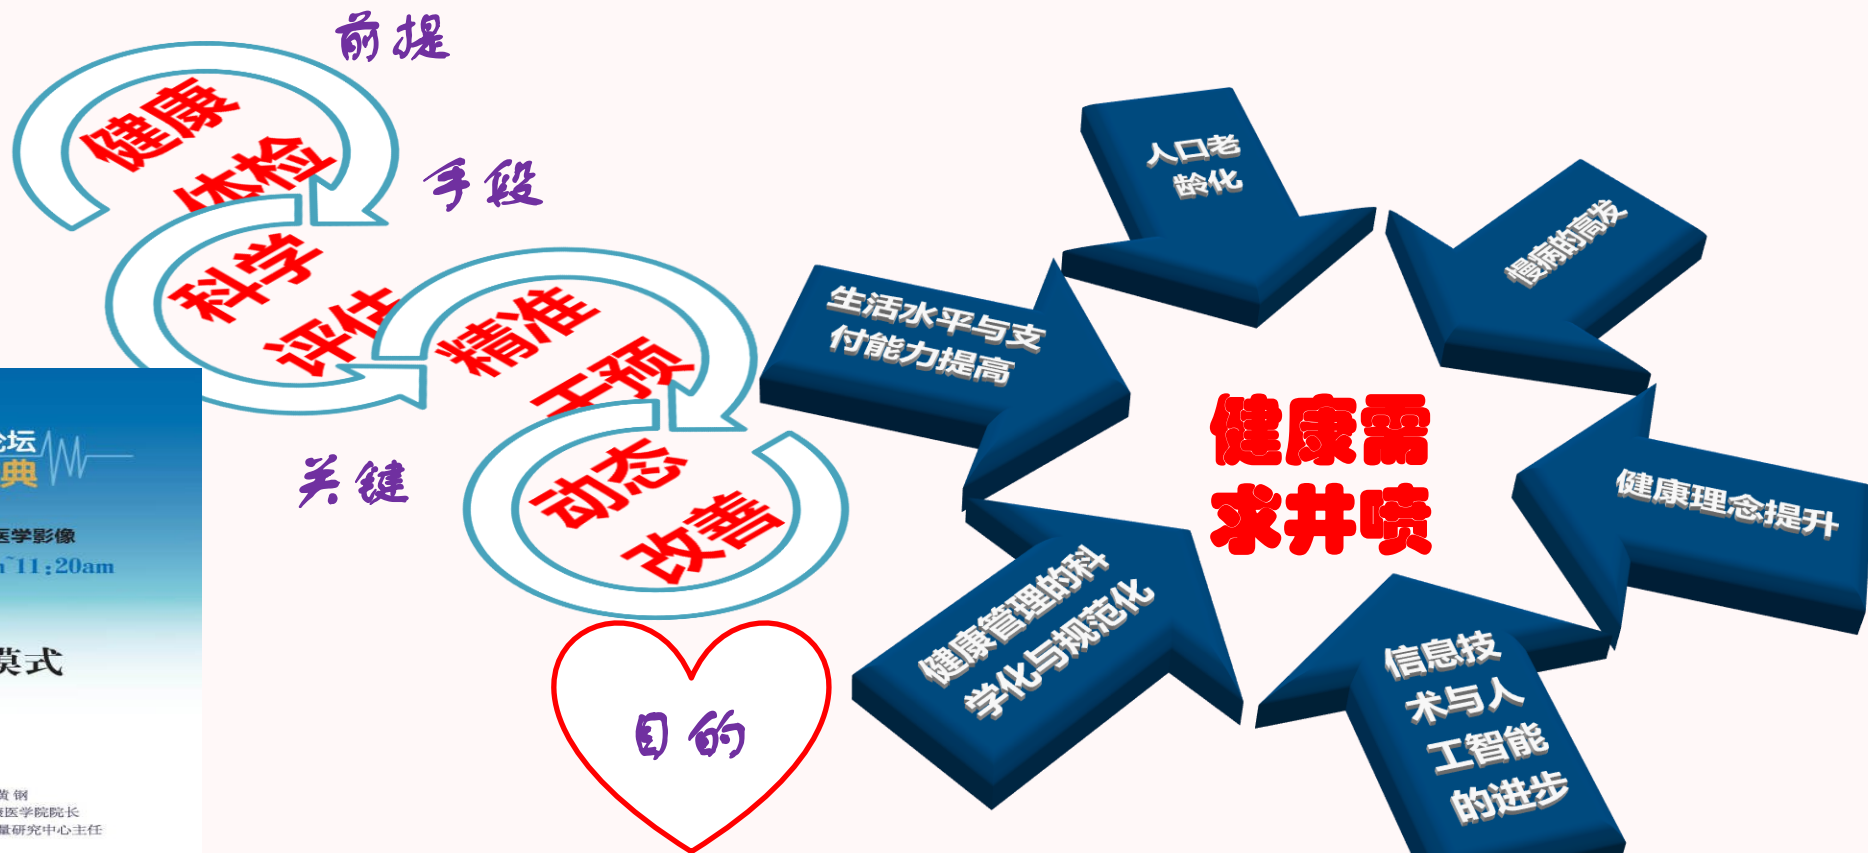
前提

健康体检

手段

科学评估

精准干预

关键

动态改善

目的

论坛
典
医学影像
n~11:20am
莫式
黄钢
医学院院长
量研究中心主任

人口老龄化

慢病的高发

生活水平与支付能力提高

健康需求井喷

健康理念提升

健康管理的科学化与规范化

信息技术与人工智能的进步